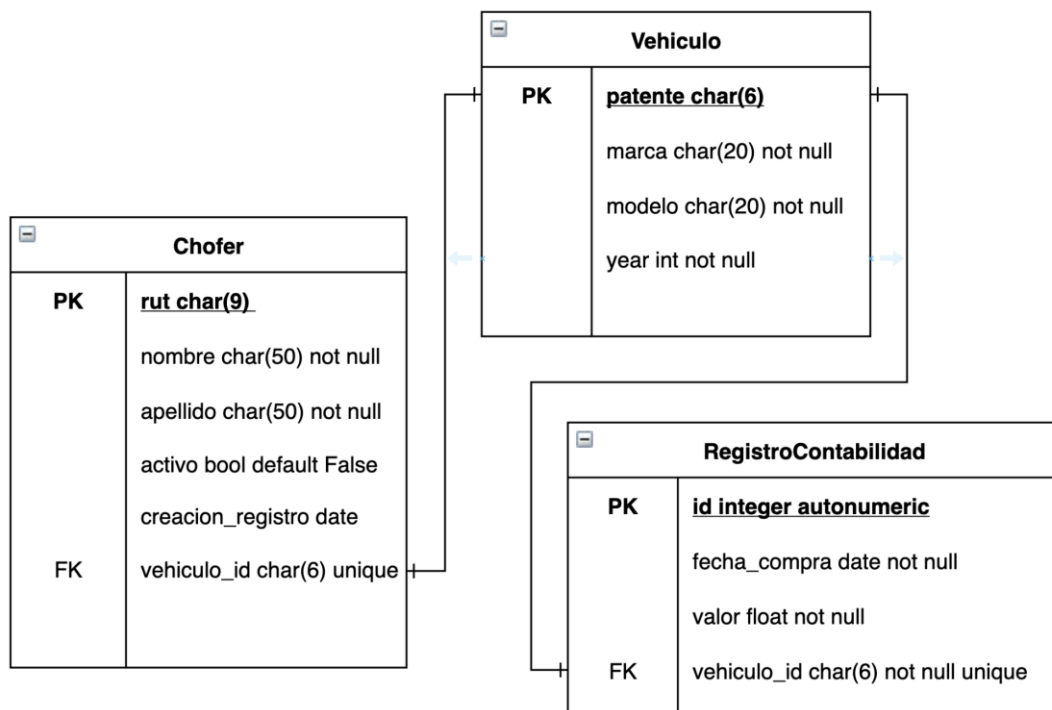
Vehiculo

| | |
|---|---|
| PK | patente char(6) |
| | marca char(20) not null |
| | modelo char(20) not null |
| | year int not null |

Chofer

| | |
|---|---|
| PK | rut char(9) |
| | nombre char(50) not null |
| | apellido char(50) not null |
| | activo bool default False |
| | creacion_registro date |
| FK | vehiculo_id char(6) unique |

RegistroContabilidad

| | |
|---|---|
| PK | id integer autonumeric |
| | fecha_compra date not null |
| | valor float not null |
| FK | vehiculo_id char(6) not null unique |